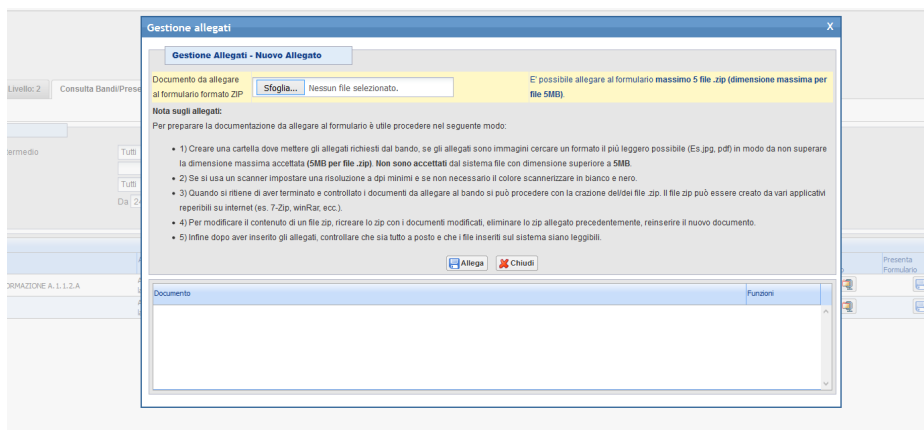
Gestione allegati

X

Gestione Allegati - Nuovo Allegato

Documento da allegare al formulario formato ZIP

Sfoglia... Nessun file selezionato.

E' possibile allegare al formulario massimo 5 file .zip (dimensione massima per file 5MB).

Nota sugli allegati:

Per preparare la documentazione da allegare al formulario è utile procedere nel seguente modo:

• 1) Creare una cartella dove mettere gli allegati richiesti dal bando, se gli allegati sono immagini cercare un formato il più leggero possibile (Es.jpg, pdf) in modo da non superare la dimensione massima accettata (5MB per file .zip). Non sono accettati dal sistema file con dimensione superiore a 5MB.

• 2) Se si usa un scanner impostare una risoluzione a dpi minimi e se non necessario il colore scannerizzare in bianco e nero.

• 3) Quando si ritiene di aver terminato e controllato i documenti da allegare al bando si può procedere con la crazione del/dei file .zip. Il file zip può essere creato da vari applicativi reperibili su internet (es. 7-Zip, winRar, ecc.).

• 4) Per modificare il contenuto di un file zip, ricreare lo zip con i documenti modificati, eliminare lo zip allegato precedentemente, reinserire il nuovo documento.

• 5) Infine dopo aver inserito gli allegati, controllare che sia tutto a posto e che i file inseriti sul sistema siano leggibili.

Allega Chiudi

| Documento | Funzioni |
|---|---|

Livello: 2 Consulta Bandi/Prese

ermedio Tutti Tutti Da 2

RMAZIONE A. 1.1.2.A

Presenta Formulario